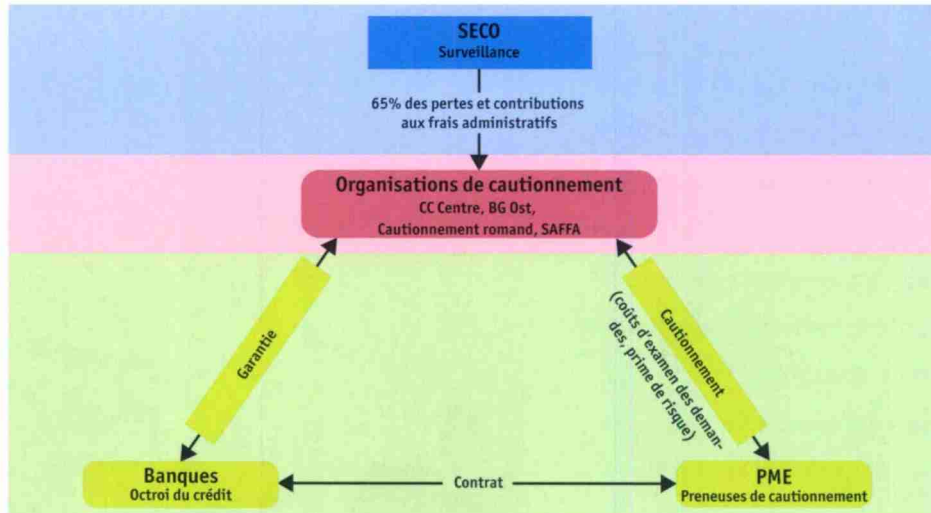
SECO
Surveillance

65% des pertes et contributions aux frais administratifs

Organisations de cautionnement
CC Centre, BG Ost, Cautionnement romand, SAFFA

Garantie

Cautionnement

(coûts d'examen des demandes, prime de risque)

Banques
Octroi du crédit

Contrat

PME
Preneuses de cautionnement